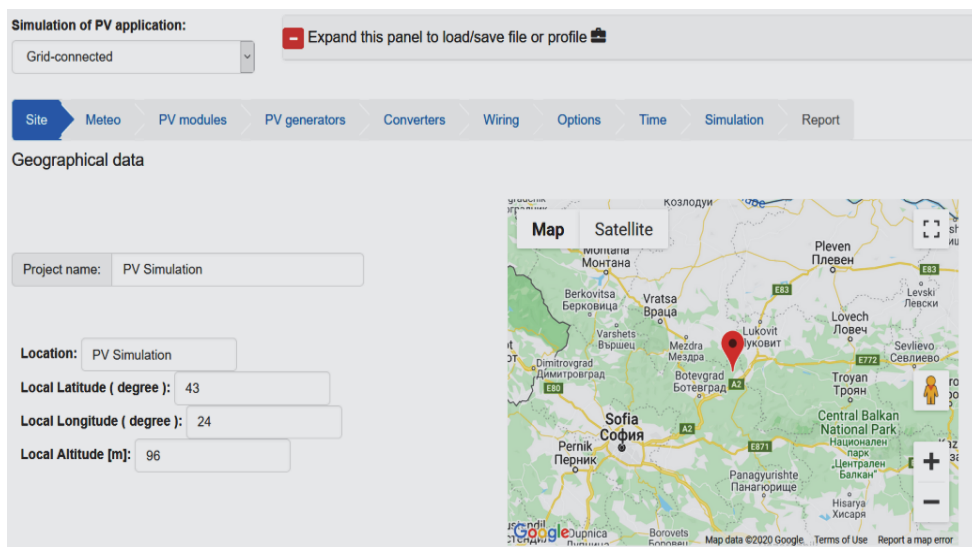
Simulation of PV application:

Grid-connected

Expand this panel to load/save file or profile

Site | Meteo | PV modules | PV generators | Converters | Wiring | Options | Time | Simulation | Report

Geographical data

Project name: PV Simulation

Location: PV Simulation

Local Latitude ( degree ): 43

Local Longitude ( degree ): 24

Local Altitude [m]: 96

Map Satellite

Козлодуй

Pleven Плевен

E83

Montana Монтана

Berkovitsa Берковица

Vratsa Враца

E83

Levski Левски

Varshets Вършец

Lukovit Луковит

Lovech Ловеч

Dimitrovgrad Димитровград

Mezdra Мездра

E772

Sevlievo Севлиево

E80

Botevgrad Ботевград

A2

Troyan Троян

Sofia София

A2

Central Balkan National Park Национален парк „Централен Балкан"

Pernik Перник

E871

Panagyurishte Панагюрище

Hisarya Хисаря

Dupnica

Borovets

Google

Map data ©2020 Google Terms of Use Report a map error